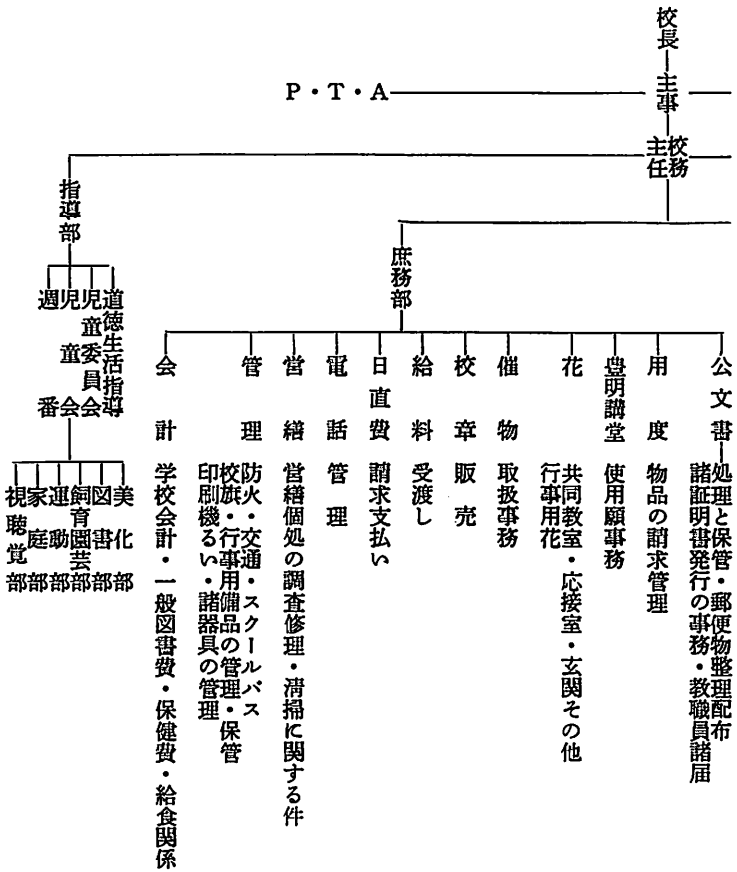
校長
主事
P・T・A
校務主任
指導部
道徳生活指導
児童委員会
児童会
週番
美化部
図書部
飼育園芸部
運動部
家庭部
視聴覚部
庶務部
公文書
処理と保管・郵便物整理配布
諸証明書発行の事務・教職員諸届
用度
物品の請求管理
豊明講堂
使用願事務
花
共同教室・応接室・玄関その他
行事用花
備物
取扱事務
校章販売
給料
受渡し
日直費
請求支払い
電話管理
営繕
営繕個処の調査修理・清掃に関する件
管理
防火・交通・スクールバス
校旗・行事用備品の管理・保管
印刷機るい・諸器具の管理
会計
学校会計・一般図書費・保健費・給食関係